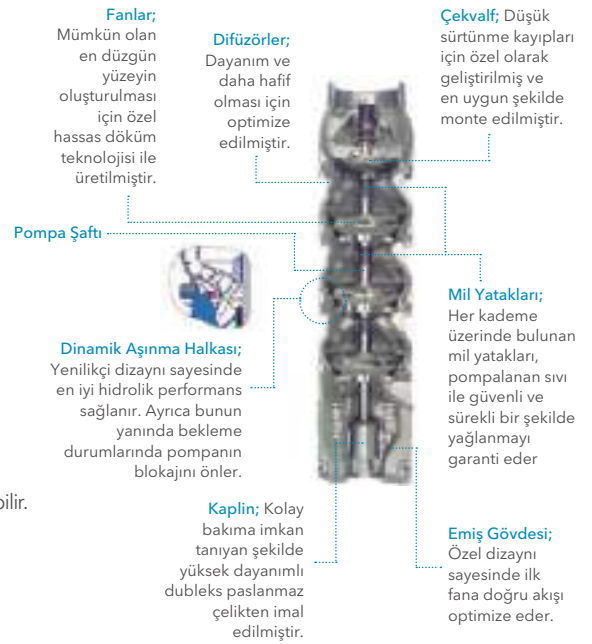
Fanlar; Mümkün olan en düzgün yüzeyin oluşturulması için özel hassas döküm teknolojisi ile üretilmiştir.

Difüzörler; Dayanım ve daha hafif olması için optimize edilmiştir.

Çekvalf; Düşük sürtünme kayıpları için özel olarak geliştirilmiş ve en uygun şekilde monte edilmiştir.

Pompa Şaftı

Mil Yatakları; Her kademe üzerinde bulunan mil yatakları, pompalanan sıvı ile güvenli ve sürekli bir şekilde yağlanmayı garanti eder

Dinamik Aşınma Halkası; Yenilikçi dizaynı sayesinde en iyi hidrolik performans sağlanır. Ayrıca bunun yanında bekleme durumlarında pompanın blokajını önler.

bilir.

Kaplin; Kolay bakıma imkan tanıyan şekilde yüksek dayanımlı dubleks paslanmaz çelikten imal edilmiştir.

Emiş Gövdesi; Özel dizaynı sayesinde ilk fana doğru akışı optimize eder.